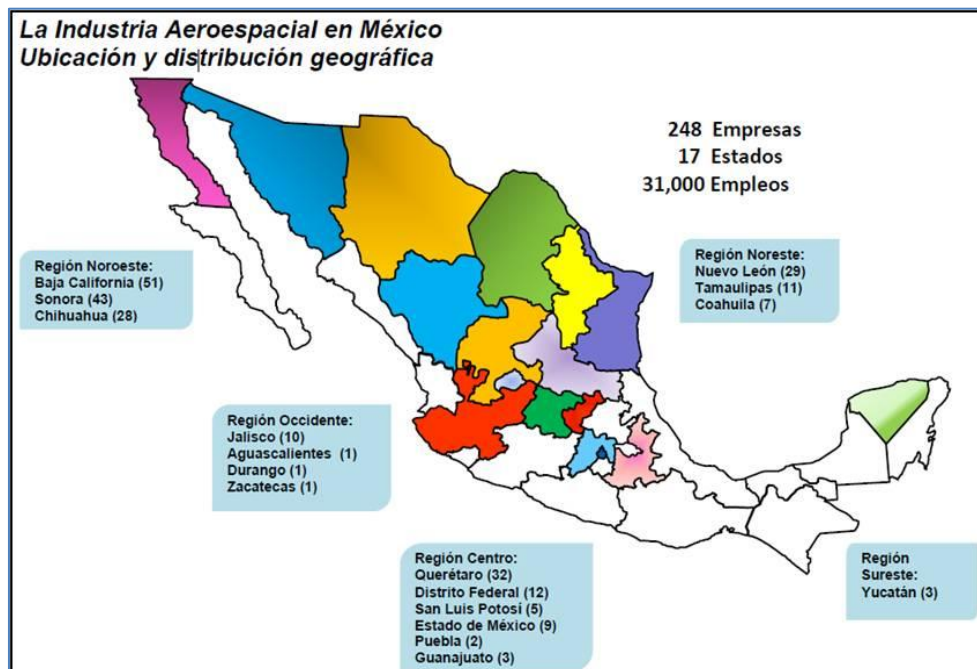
La Industria Aeroespacial en México
Ubicación y distribución geográfica

248 Empresas
17 Estados
31,000 Empleos

Región Noroeste:
Baja California (51)
Sonora (43)
Chihuahua (28)

Región Noreste:
Nuevo León (29)
Tamaulipas (11)
Coahuila (7)

Región Occidente:
Jalisco (10)
Aguascalientes (1)
Durango (1)
Zacatecas (1)

Región Centro:
Querétaro (32)
Distrito Federal (12)
San Luis Potosí (5)
Estado de México (9)
Puebla (2)
Guanajuato (3)

Región
Sureste:
Yucatán (3)